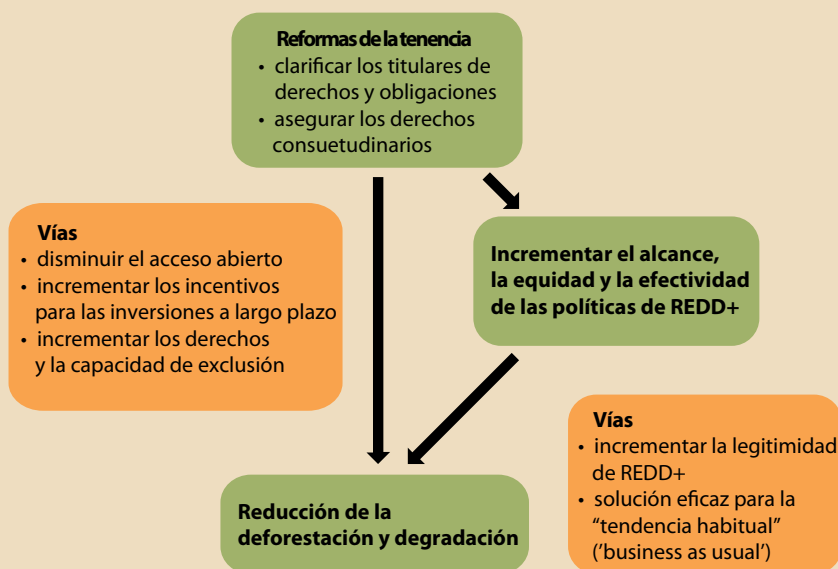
**Reformas de la tenencia**
• clarificar los titulares de derechos y obligaciones
• asegurar los derechos consuetudinarios

**Vías**
• disminuir el acceso abierto
• incrementar los incentivos para las inversiones a largo plazo
• incrementar los derechos y la capacidad de exclusión

**Incrementar el alcance, la equidad y la efectividad de las políticas de REDD+**

**Vías**
• incrementar la legitimidad de REDD+
• solución eficaz para la "tendencia habitual" ('business as usual')

**Reducción de la deforestación y degradación**